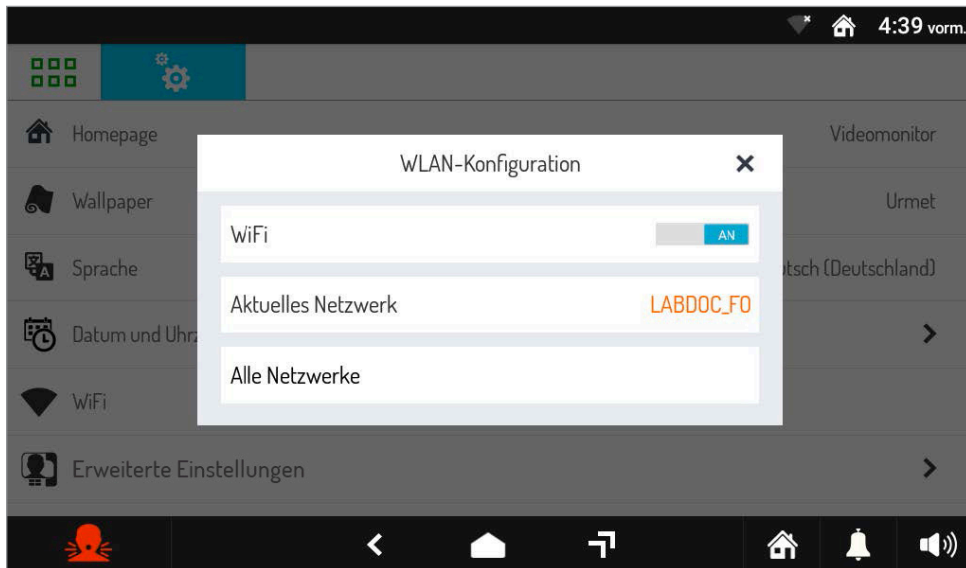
4:39 vorm.

Homepage
Videomonitor

Wallpaper
Urmet

Sprache
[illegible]tsch (Deutschland)

Datum und Uhr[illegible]

WiFi

Erweiterte Einstellungen

WLAN-Konfiguration
×

WiFi
AN

Aktuelles Netzwerk
LABDOC_FO

Alle Netzwerke